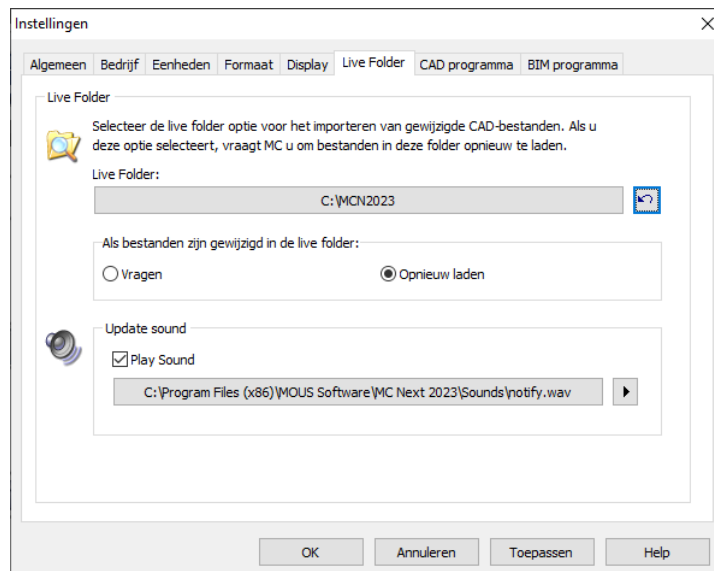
Instellingen

×

Algemeen Bedrijf Eenheden Formaat Display Live Folder CAD programma BIM programma

Live Folder

Selecteer de live folder optie voor het importeren van gewijzigde CAD-bestanden. Als u deze optie selecteert, vraagt MC u om bestanden in deze folder opnieuw te laden.

Live Folder:

C:\MCN2023

Als bestanden zijn gewijzigd in de live folder:

Vragen

Opnieuw laden

Update sound

Play Sound

C:\Program Files (x86)\MOUS Software\MC Next 2023\Sounds\notify.wav

OK Annuleren Toepassen Help